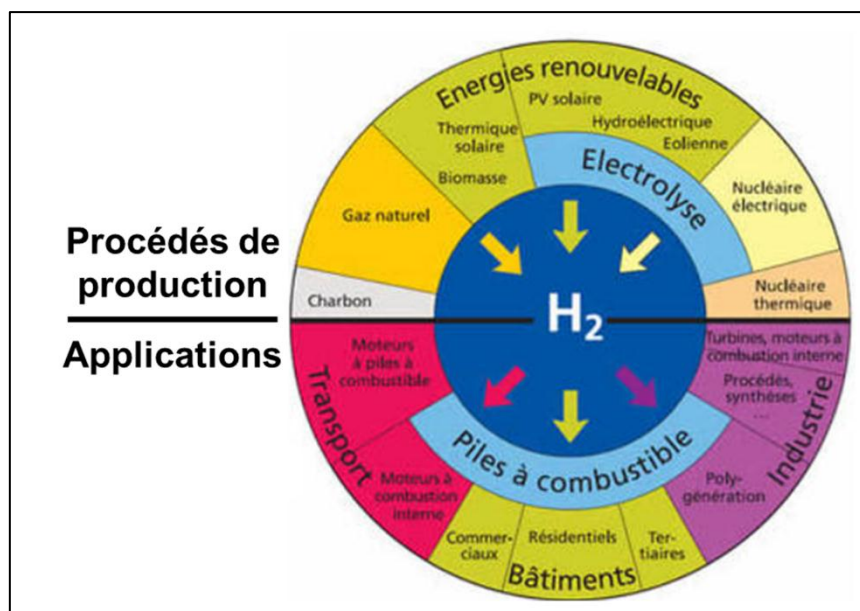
Procédés de production

Applications

Energies renouvelables

PV solaire

Thermique solaire

Hydroélectrique

Eolienne

Biomasse

Electrolyse

Gaz naturel

Nucléaire électrique

Charbon

Nucléaire thermique

$H_2$

Turbines, moteurs à combustion interne

Procédés, synthèses ...

Industrie

Poly-génération

Moteurs à piles à combustible

Transport

Moteurs à combustion interne

Piles à combustible

Commer-ciaux

Résidentiels

Ter-tiaires

Bâtiments